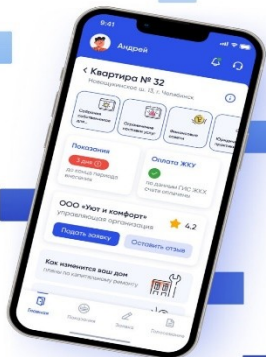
9:41

Андрей

< Квартира № 32

Новоизмайловская ул. 13, г. Челябинск

Показания

3 дня

до конца периода

Оплата ЖКУ

по данным ГИС ЖКХ

ООО «Уют и комфорт»

управляющая организация

4.2

Подать заявку

Оставить отзыв

Как изменится ваш дом

Главная

Заявки